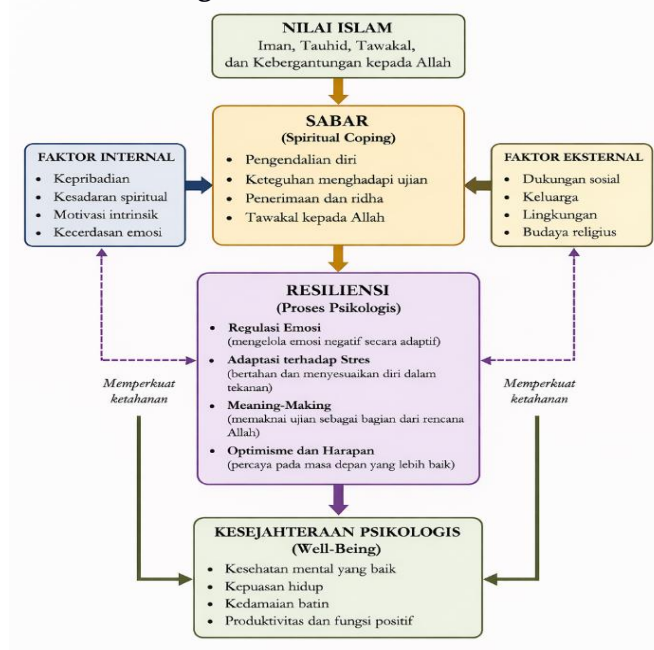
NILAI ISLAM
Iman, Tauhid, Tawakal, dan Kebergantungan kepada Allah

SABAR
(Spiritual Coping)
• Pengendalian diri
• Keteguhan menghadapi ujian
• Penerimaan dan ridha
• Tawakal kepada Allah

FAKTOR INTERNAL
• Kepribadian
• Kesadaran spiritual
• Motivasi intrinsik
• Kecerdasan emosi

FAKTOR EKSTERNAL
• Dukungan sosial
• Keluarga
• Lingkungan
• Budaya religius

RESILIENSI
(Proses Psikologis)
• Regulasi Emosi
(mengelola emosi negatif secara adaptif)
• Adaptasi terhadap Stres
(bertahan dan menyesuaikan diri dalam tekanan)
• Meaning-Making
(memaknai ujian sebagai bagian dari rencana Allah)
• Optimisme dan Harapan
(percaya pada masa depan yang lebih baik)

Memperkuat ketahanan

Memperkuat ketahanan

KESEJAHTERAAN PSIKOLOGIS
(Well-Being)
• Kesehatan mental yang baik
• Kepuasan hidup
• Kedamaian batin
• Produktivitas dan fungsi positif